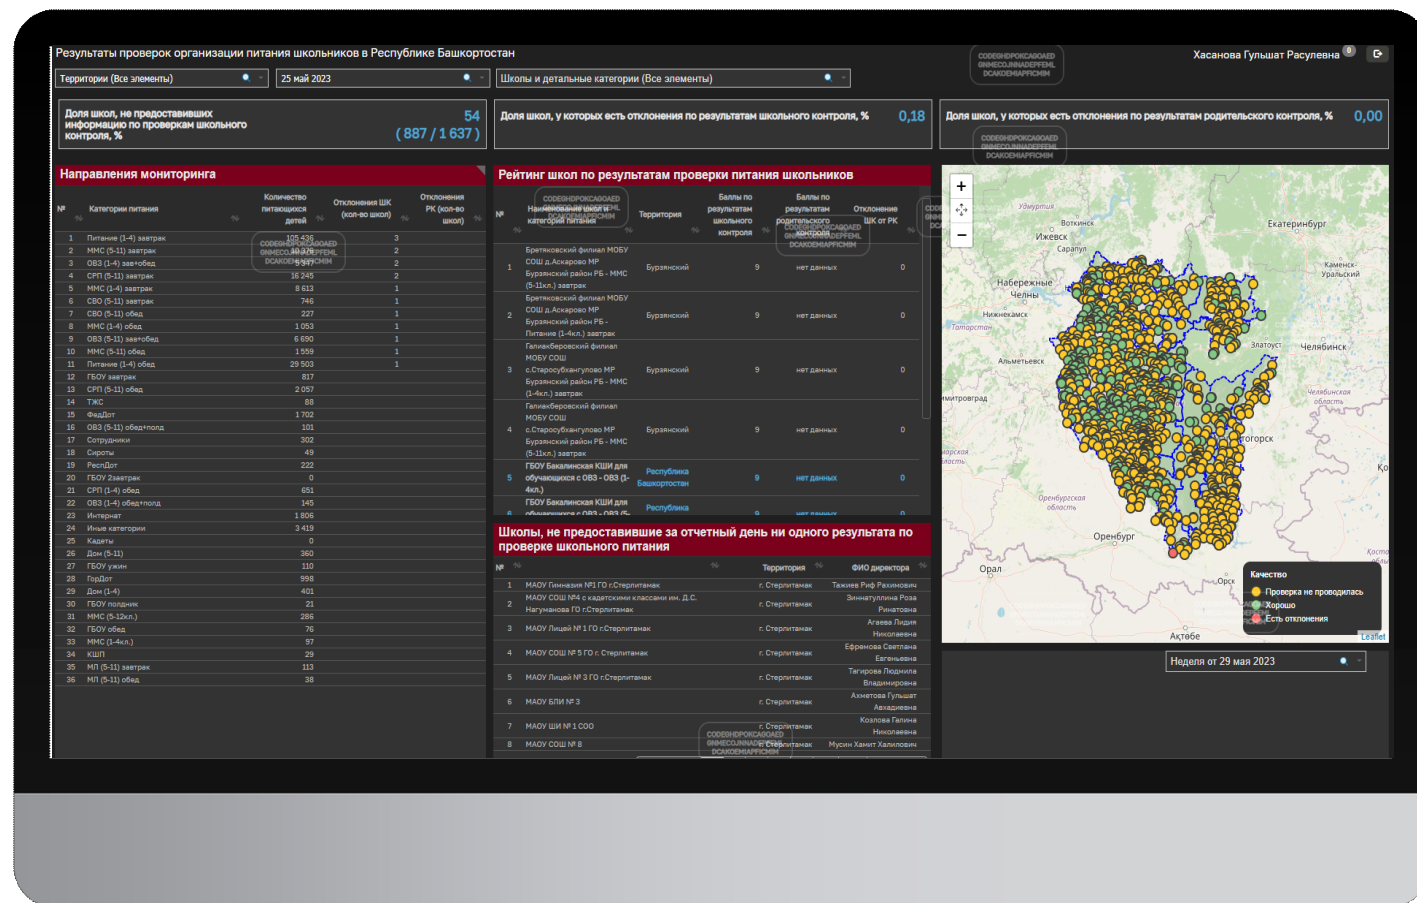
Результаты проверок организации питания школьников в Республике Башкортостан

Хасанова Гульшат Расулевна

Территории (Все элементы)
25 май 2023
Школы и детальные категории (Все элементы)

Доля школ, не предоставивших информацию по проверкам школьного контроля, %
54
( 887 / 1 637 )

Доля школ, у которых есть отклонения по результатам школьного контроля, %
0,18

Доля школ, у которых есть отклонения по результатам родительского контроля, %
0,00

Направления мониторинга

| № | Категории питания | Количество питающихся детей | Отклонения ШК (кол-во школ) | Отклонения РК (кол-во школ) |
|---|---|---|---|---|
| 1 | Питание (1-4) завтрак | 105 436 | 3 | |
| 2 | ММС (5-11) завтрак | 19 376 | 2 | |
| 3 | ОВЗ (1-4) завтобед | 5 947 | 2 | |
| 4 | СРП (5-11) завтрак | 16 245 | 2 | |
| 5 | ММС (1-4) завтрак | 8 613 | 1 | |
| 6 | СВО (5-11) завтрак | 746 | 1 | |
| 7 | СВО (5-11) обед | 227 | 1 | |
| 8 | ММС (1-4) обед | 1 053 | 1 | |
| 9 | ОВЗ (5-11) завтобед | 6 690 | 1 | |
| 10 | ММС (5-11) обед | 1 559 | 1 | |
| 11 | Питание (1-4) обед | 29 503 | 1 | |
| 12 | ГБОУ завтрак | 817 | | |
| 13 | СРП (5-11) обед | 2 057 | | |
| 14 | ТЖС | 88 | | |
| 15 | ФедДот | 1 702 | | |
| 16 | ОВЗ (5-11) обед+полд | 101 | | |
| 17 | Сотрудники | 302 | | |
| 18 | Сироты | 49 | | |
| 19 | РеспДот | 222 | | |
| 20 | ГБОУ 2завтрак | 0 | | |
| 21 | СРП (1-4) обед | 651 | | |
| 22 | ГБОУ (1-4) обед+полд | 145 | | |
| 23 | Интернат | 1 806 | | |
| 24 | Иные категории | 3 419 | | |
| 25 | Кадеты | 0 | | |
| 26 | Дом (5-11) | 360 | | |
| 27 | ГБОУ ужин | 110 | | |
| 28 | ГорДот | 998 | | |
| 29 | Дом (1-4) | 401 | | |
| 30 | ГБОУ полдник | 21 | | |
| 31 | ММС (5-12кл.) | 286 | | |
| 32 | ГБОУ обед | 76 | | |
| 33 | ММС (1-4кл.) | 97 | | |
| 34 | КШП | 29 | | |
| 35 | МЛ (5-11) завтрак | 113 | | |
| 36 | МЛ (5-11) обед | 38 | | |

Рейтинг школ по результатам проверки питания школьников

| № | Наименование школы и категории питания | Территория | Баллы по результатам школьного контроля | Баллы по результатам родительского контроля | Отклонение ШК от РК |
|---|---|---|---|---|---|
| 1 | Бретяковский филиал МОБУ СОШ д.Аскарово МР Бурзянский район РБ - ММС (5-11кл.) завтрак | Бурзянский | 9 | нет данных | 0 |
| 2 | Бретяковский филиал МОБУ СОШ д.Аскарово МР Бурзянский район РБ - Питание (1-4кл.) завтрак | Бурзянский | 9 | нет данных | 0 |
| 3 | Галиакберовский филиал МОБУ СОШ с.Старосубхангулово МР Бурзянский район РБ - ММС (1-4кл.) завтрак | Бурзянский | 9 | нет данных | 0 |
| 4 | Галиакберовский филиал МОБУ СОШ с.Старосубхангулово МР Бурзянский район РБ - ММС (5-11кл.) завтрак | Бурзянский | 9 | нет данных | 0 |
| 5 | ГБОУ Бакалинская КШИ для обучающихся с ОВЗ - ОВЗ (1-4кл.) | Республика Башкортостан | 9 | нет данных | 0 |
| | ГБОУ Бакалинская КШИ для обучающихся с ОВЗ - ОВЗ (5- | Республика | | нет данных | |

Школы, не предоставившие за отчетный день ни одного результата по проверке школьного питания

| № | | Территория | ФИО директора |
|---|---|---|---|
| 1 | МАОУ Гимназия №1 ГО г.Стерлитамак | г. Стерлитамак | Тажиев Риф Рахимович |
| 2 | МАОУ СОШ №4 с кадетскими классами им. Д.С. Нагуманова ГО г.Стерлитамак | г. Стерлитамак | Зиннатуллина Роза Ринатовна |
| 3 | МАОУ Лицей № 1 ГО г.Стерлитамак | г. Стерлитамак | Агаева Лидия Николаевна |
| 4 | МАОУ СОШ № 5 ГО г. Стерлитамак | г. Стерлитамак | Ефремова Светлана Евгеньевна |
| 5 | МАОУ Лицей № 3 ГО г.Стерлитамак | г. Стерлитамак | Тагирова Людмила Владимировна |
| 6 | МАОУ БЛИ № 3 | г. Стерлитамак | Ахметова Гульшат Ахадиевна |
| 7 | МАОУ ШИ № 1 СОО | г. Стерлитамак | Козлова Галина Николаевна |
| 8 | МАОУ СОШ № 8 | г. Стерлитамак | Мусин Хамит Халилович |

+
−
Удмуртия
Воткинск
Ижевск
Сарапул
Екатеринбург
Набережные Челны
Каменск-Уральский
Нижнекамск
Татарстан
Альметьевск
Златоуст
Челябинск
Челябинская область
митровград
горск
Оренбургская область
Оренбург
Орск
Орал
Актобе
Качество
Проверка не проводилась
Хорошо
Есть отклонения
Leaflet

Неделя от 29 мая 2023

CODEGHDPOKCAGOAED GNMECOJNNADEPFEML DCAKOEMIAPFICMIM